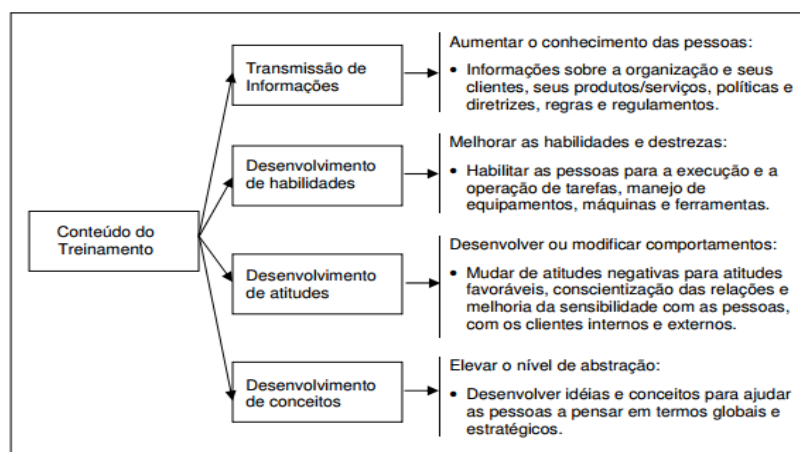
Conteúdo do Treinamento

Transmissão de Informações

Aumentar o conhecimento das pessoas:

• Informações sobre a organização e seus clientes, seus produtos/serviços, políticas e diretrizes, regras e regulamentos.

Desenvolvimento de habilidades

Melhorar as habilidades e destrezas:

• Habilitar as pessoas para a execução e a operação de tarefas, manejo de equipamentos, máquinas e ferramentas.

Desenvolvimento de atitudes

Desenvolver ou modificar comportamentos:

• Mudar de atitudes negativas para atitudes favoráveis, conscientização das relações e melhoria da sensibilidade com as pessoas, com os clientes internos e externos.

Desenvolvimento de conceitos

Elevar o nível de abstração:

• Desenvolver idéias e conceitos para ajudar as pessoas a pensar em termos globais e estratégicos.